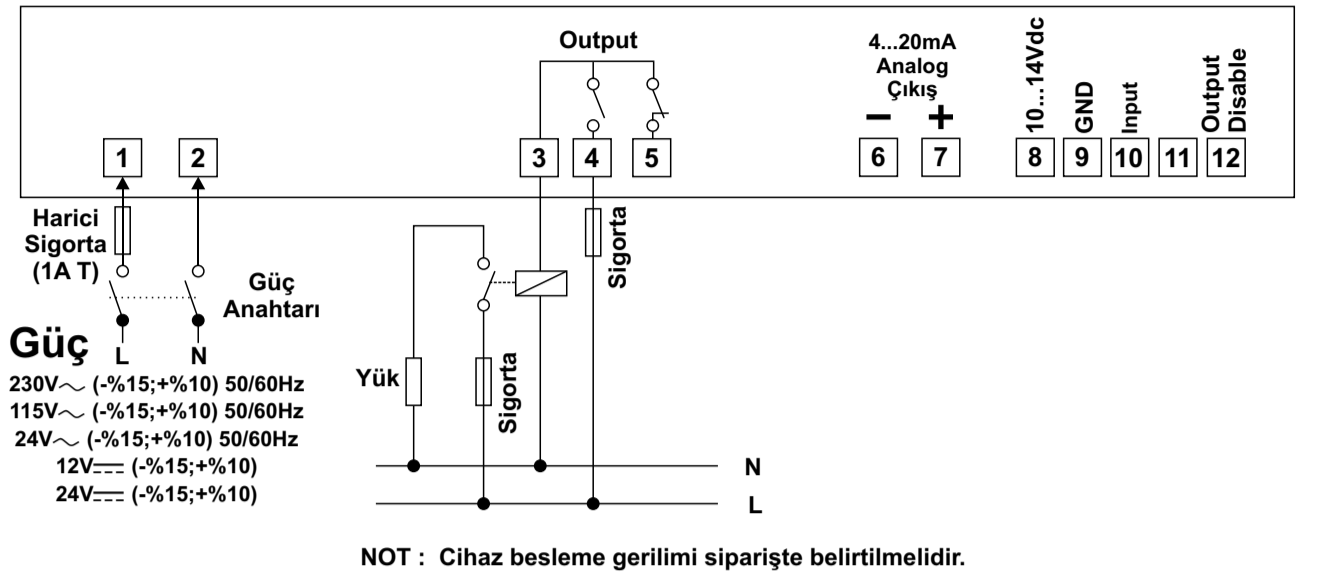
Output

4...20mA
Analog
Çıkış

− +

10...14Vdc
GND
Input
Output
Disable

1 2 3 4 5 6 7 8 9 10 11 12

Harici
Sigorta
(1A T)

Güç
Anahtarı

Sigorta

Güç
L N

230V$\sim$ (-%15;+%10) 50/60Hz
115V$\sim$ (-%15;+%10) 50/60Hz
24V$\sim$ (-%15;+%10) 50/60Hz
12V$\eqsim$ (-%15;+%10)
24V$\eqsim$ (-%15;+%10)

Yük
Sigorta

N
L

NOT : Cihaz besleme gerilimi siparişte belirtilmelidir.